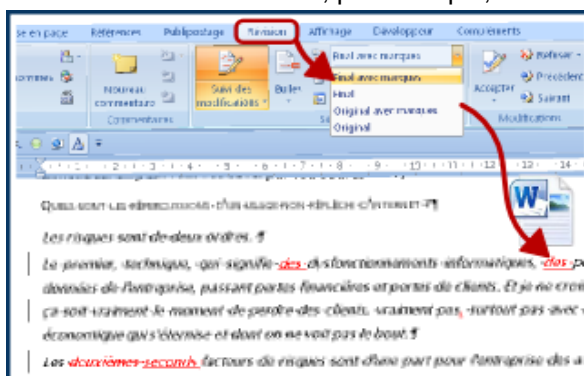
se en page | Références | Publipostage | Révision | Affichage | Développeur | Compléments

Nouveau commentaire | Suivi des modifications | Bulles | Accepter | Refuser | Précédent | Suivant

Commentaires | Modifications

Final avec marques
Final avec marques
Final
Original avec marques
Original

Quels sont les répercussions d'un usage non réfléchi d'internet ?¶

Les risques sont de deux ordres. ¶

Le premier, technique, qui signifie des dysfonctionnements informatiques, des p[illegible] données de l'entreprise, passant pertes financières et pertes de clients. Et je ne crois ça soit vraiment le moment de perdre des clients, vraiment pas, surtout pas avec économique qui s'éternise et dont on ne voit pas le bout.¶

Les deuxièmes seconds facteurs de risques sont d'une part pour l'entreprise des a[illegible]